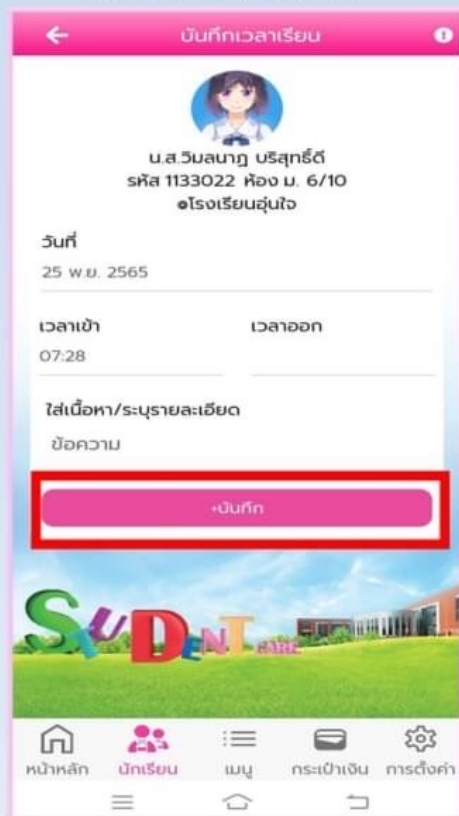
บันทึกเวลาเรียน

น.ส.วิมลนาฏ บริสุทธิ์ดี
รหัส 1133022 ห้อง ม. 6/10
โรงเรียนอุ่นใจ

วันที่
25 พ.ย. 2565

เวลาเข้า
07:28

เวลาออก

ใส่เนื้อหา/ระบุรายละเอียด
ข้อความ

+บันทึก

STUDENT CARE

หน้าหลัก
นักเรียน
เมนู
กระเป๋าเงิน
การตั้งค่า